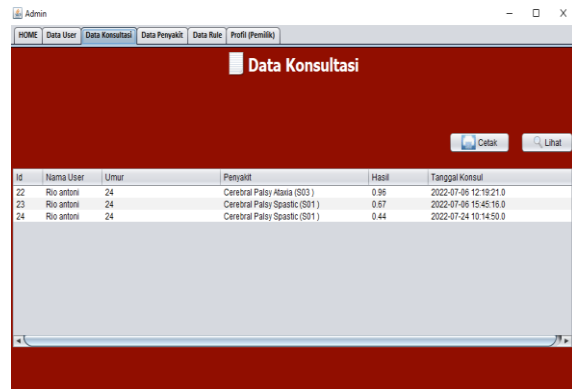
Admin

– □ X

HOME | Data User | Data Konsultasi | Data Penyakit | Data Rule | Profil (Pemilik)

Data Konsultasi

Cetak
Lihat

| Id | Nama User | Umur | Penyakit | Hasil | Tanggal Konsul |
|---|---|---|---|---|---|
| 22 | Rio antoni | 24 | Cerebral Palsy Ataxia (S03 ) | 0.96 | 2022-07-06 12:19:21.0 |
| 23 | Rio antoni | 24 | Cerebral Palsy Spastic (S01 ) | 0.67 | 2022-07-06 15:45:16.0 |
| 24 | Rio antoni | 24 | Cerebral Palsy Spastic (S01 ) | 0.44 | 2022-07-24 10:14:50.0 |